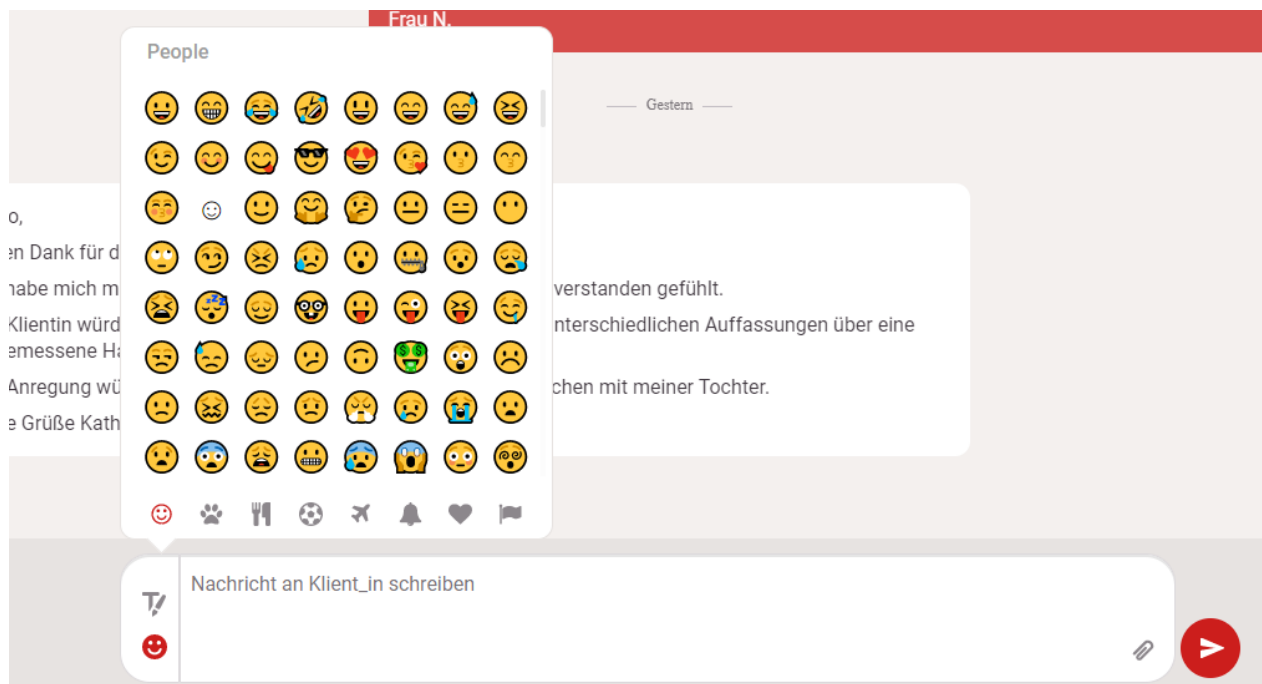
Frau N.

People

Gestern

o,
en Dank für d
habe mich m verstanden gefühlt.
Klientin würd nterschiedlichen Auffassungen über eine emessene Ha
Anregung wü chen mit meiner Tochter.
e Grüße Kath

Nachricht an Klient_in schreiben